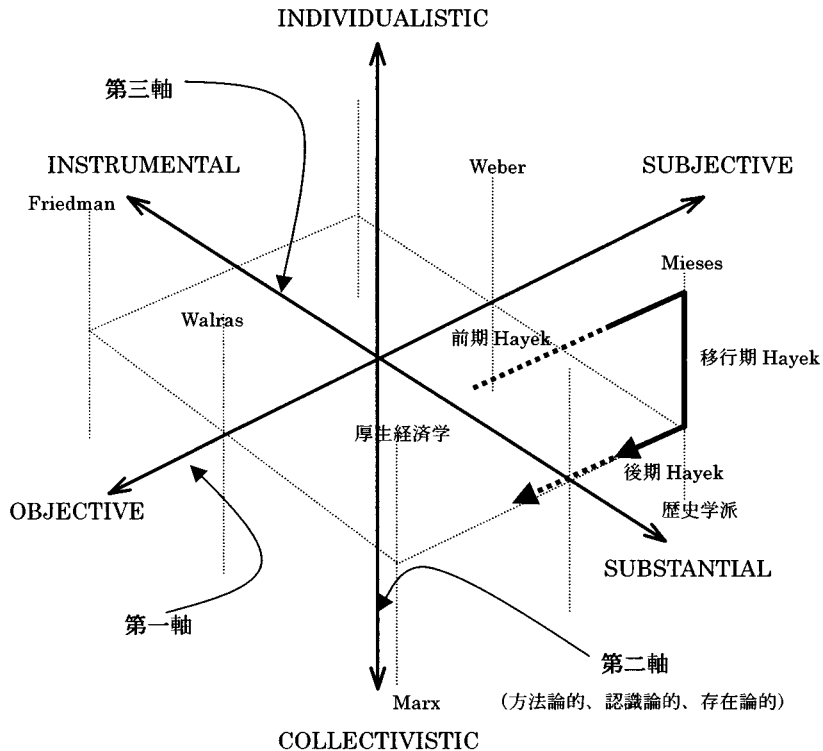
INDIVIDUALISTIC

第三軸

INSTRUMENTAL

Weber

SUBJECTIVE

Friedman

Mieses

Walras

前期 Hayek

移行期 Hayek

厚生経済学

後期 Hayek

OBJECTIVE

歴史学派

SUBSTANTIAL

第一軸

第二軸

(方法論的、認識論的、存在論的)

Marx

COLLECTIVISTIC